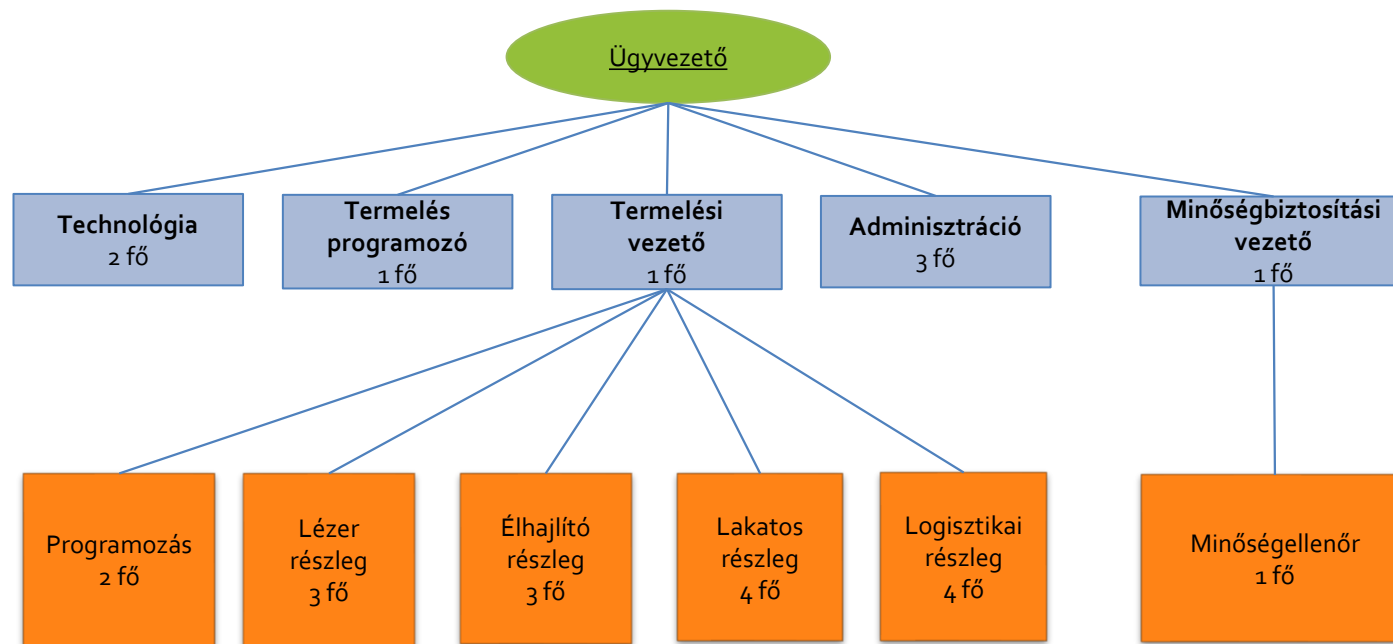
Ügyvezető

Technológia
2 fő

Termelés programozó
1 fő

Termelési vezető
1 fő

Adminisztráció
3 fő

Minőségbiztosítási vezető
1 fő

Programozás
2 fő

Lézer részleg
3 fő

Élhajlító részleg
3 fő

Lakatos részleg
4 fő

Logisztikai részleg
4 fő

Minőségellenőr
1 fő